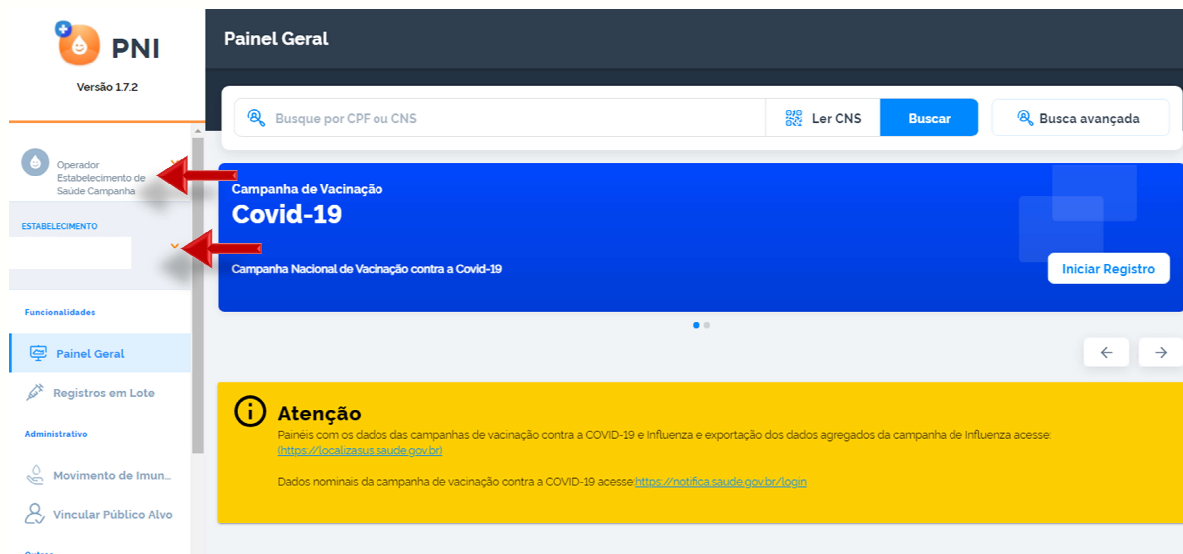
PNI

Versão 1.7.2

Operador
Estabelecimento de Saúde Campanha

ESTABELECIMENTO

Funcionalidades

Painel Geral

Registros em Lote

Administrativo

Movimento de Imun...

Vincular Público Alvo

Painel Geral

Busque por CPF ou CNS

Ler CNS

Buscar

Busca avançada

Campanha de Vacinação

Covid-19

Campanha Nacional de Vacinação contra a Covid-19

Iniciar Registro

Atenção

Painéis com os dados das campanhas de vacinação a COVID-19 e Influenza e exportação dos dados agregados da campanha de Influenza acesse: (https://localizasus.saude.gov.br)

Dados nominais da campanha de vacinação contra a COVID-19 acesse:https://notifica.saude.gov.br/login